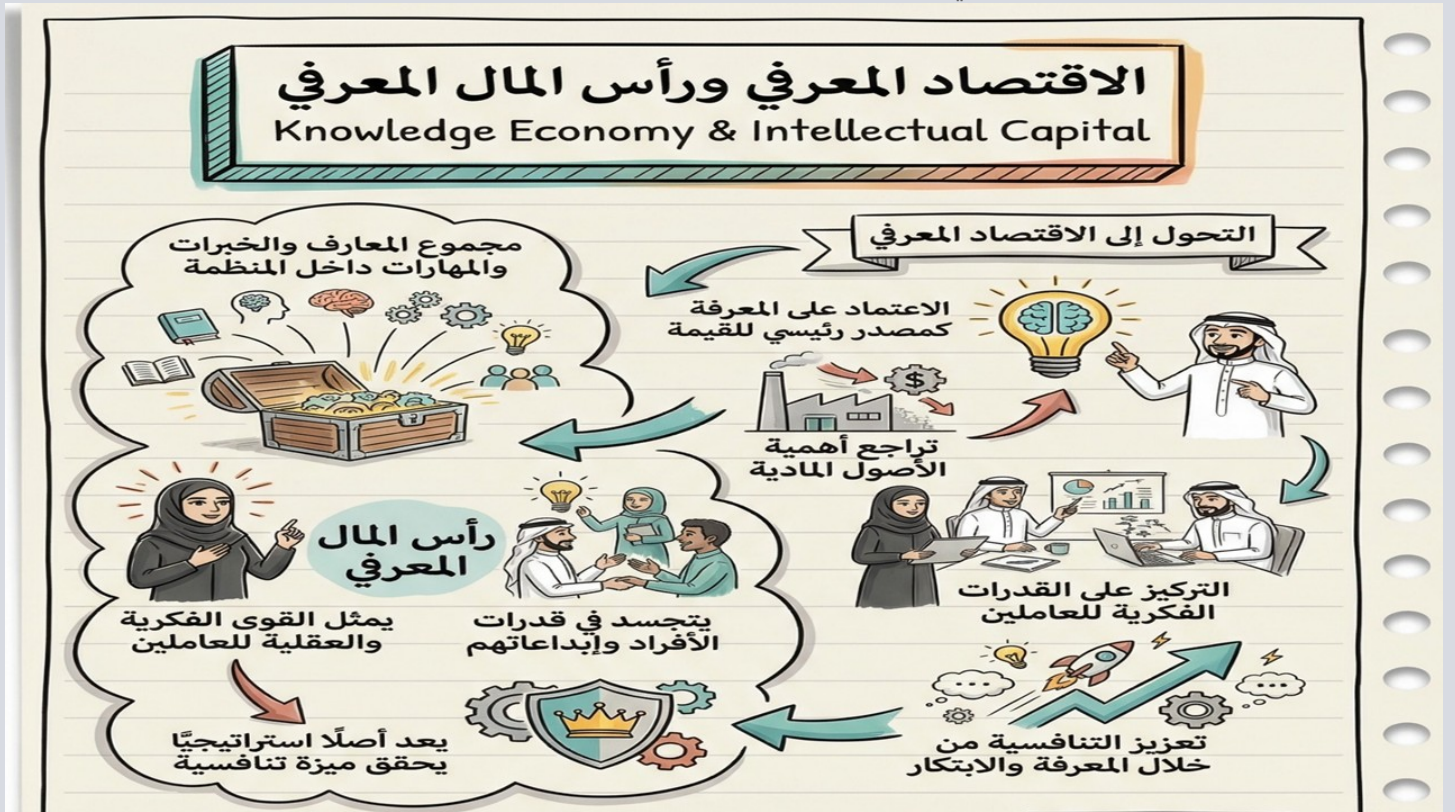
الاقتصاد المعرفي ورأس المال المعرفي
Knowledge Economy & Intellectual Capital

التحول إلى الاقتصاد المعرفي

الاعتماد على المعرفة كمصدر رئيسي للقيمة

تراجع أهمية الأصول المادية

التركيز على القدرات الفكرية للعاملين

تعزيز التنافسية من خلال المعرفة والابتكار

مجموع المعارف والخبرات والمهارات داخل المنظمة

رأس المال المعرفي

يتجسد في قدرات الأفراد وإبداعاتهم

يمثل القوى الفكرية والعقلية للعاملين

يعد أصلًا استراتيجيًا يحقق ميزة تنافسية